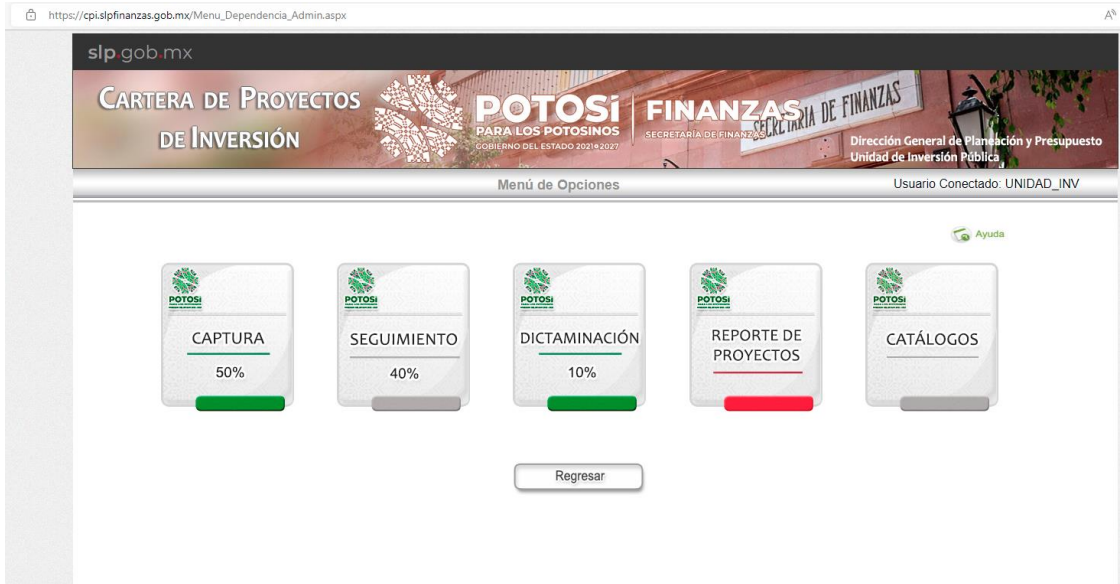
https://cpi.slpfinanzas.gob.mx/Menu_Dependencia_Admin.aspx

slp.gob.mx

CARTERA DE PROYECTOS DE INVERSIÓN

POTOSÍ PARA LOS POTOSINOS GOBIERNO DEL ESTADO 2021-2027

FINANZAS SECRETARÍA DE FINANZAS

SECRETARIA DE FINANZAS

Dirección General de Planeación y Presupuesto
Unidad de Inversión Pública

Menú de Opciones

Usuario Conectado: UNIDAD_INV

Ayuda

POTOSÍ
CAPTURA
50%

POTOSÍ
SEGUIMIENTO
40%

POTOSÍ
DICTAMINACIÓN
10%

POTOSÍ
REPORTE DE PROYECTOS

POTOSÍ
CATÁLOGOS

Regresar